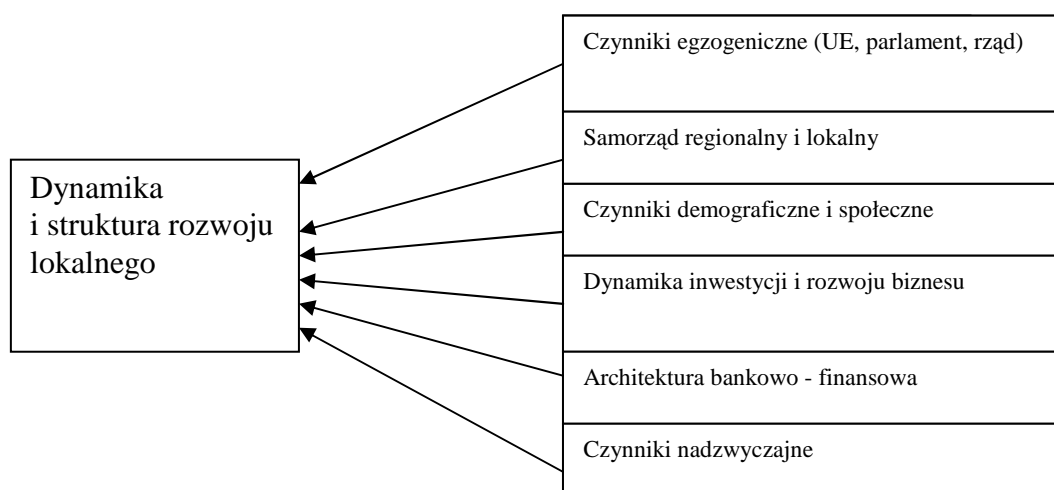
Dynamika i struktura rozwoju lokalnego

Czynniki egzogeniczne (UE, parlament, rząd)

Samorząd regionalny i lokalny

Czynniki demograficzne i społeczne

Dynamika inwestycji i rozwoju biznesu

Architektura bankowo - finansowa

Czynniki nadzwyczajne